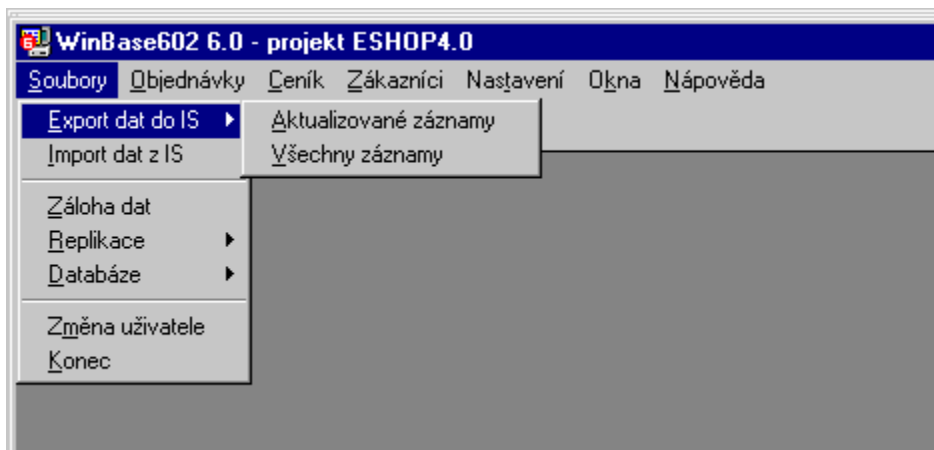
WinBase602 6.0 - projekt ESHOP4.0

Soubory Objednávky Ceník Zákazníci Nastavení Okna Nápověda

Export dat do IS
Import dat z IS
Záloha dat
Replikace
Databáze
Změna uživatele
Konec

Aktualizované záznamy
Všechny záznamy